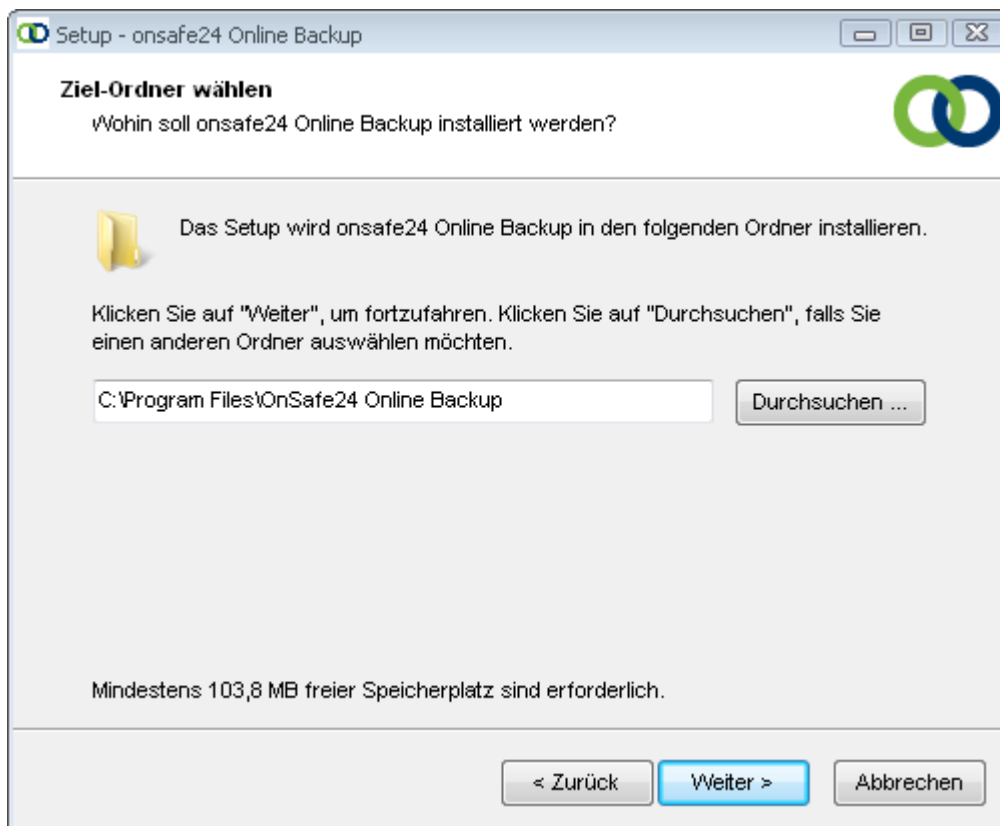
Setup - onsafe24 Online Backup

Ziel-Ordner wählen
Wohin soll onsafe24 Online Backup installiert werden?

Das Setup wird onsafe24 Online Backup in den folgenden Ordner installieren.

Klicken Sie auf "Weiter", um fortzufahren. Klicken Sie auf "Durchsuchen", falls Sie einen anderen Ordner auswählen möchten.

C:\Program Files\OnSafe24 Online Backup

Durchsuchen ...

Mindestens 103,8 MB freier Speicherplatz sind erforderlich.

< Zurück
Weiter >
Abbrechen